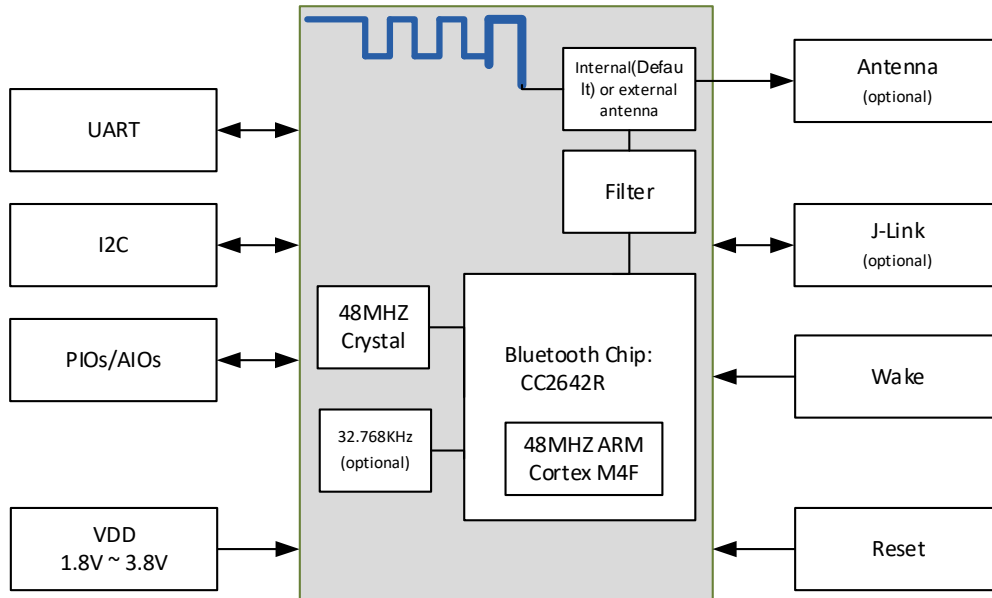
UART

I2C

PIOs/AIOs

VDD
1.8V ~ 3.8V

Internal(Default) or external antenna

Filter

48MHZ Crystal

32.768KHz
(optional)

Bluetooth Chip:
CC2642R

48MHZ ARM
Cortex M4F

Antenna
(optional)

J-Link
(optional)

Wake

Reset